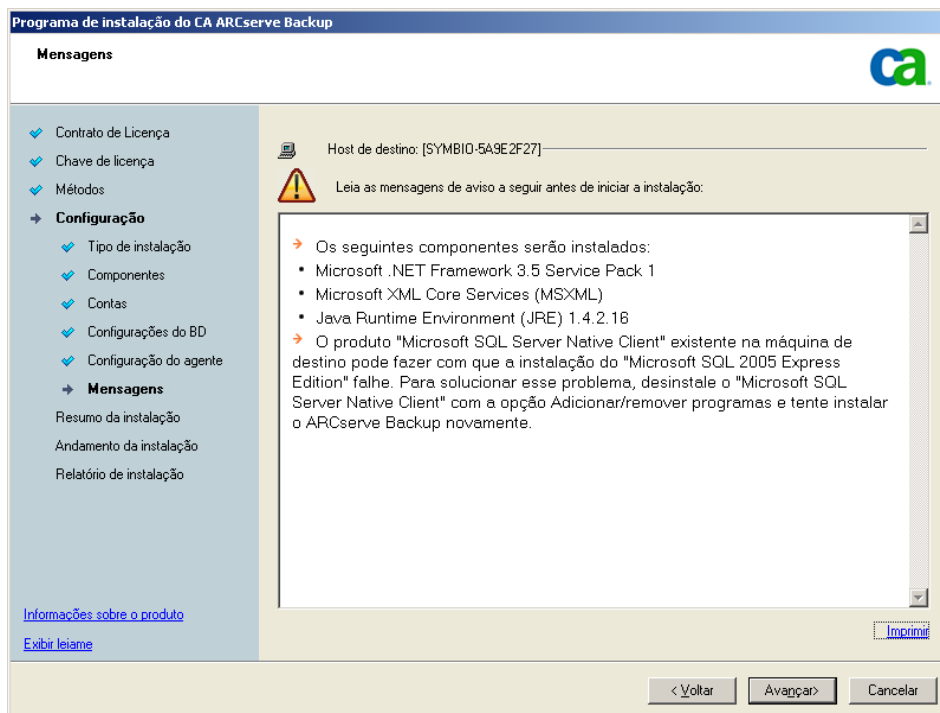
Programa de instalação do CA ARCserve Backup

Mensagens

ca

Contrato de Licença
Chave de licença
Métodos
Configuração
Tipo de instalação
Componentes
Contas
Configurações do BD
Configuração do agente
Mensagens
Resumo da instalação
Andamento da instalação
Relatório de instalação

Informações sobre o produto
Exibir leiame

Host de destino: [SYMBIO-5A9E2F27]

Leia as mensagens de aviso a seguir antes de iniciar a instalação:

Os seguintes componentes serão instalados:
• Microsoft .NET Framework 3.5 Service Pack 1
• Microsoft XML Core Services (MSXML)
• Java Runtime Environment (JRE) 1.4.2.16
O produto "Microsoft SQL Server Native Client" existente na máquina de destino pode fazer com que a instalação do "Microsoft SQL 2005 Express Edition" falhe. Para solucionar esse problema, desinstale o "Microsoft SQL Server Native Client" com a opção Adicionar/remover programas e tente instalar o ARCserve Backup novamente.

Imprimir

< Voltar
Avançar>
Cancelar